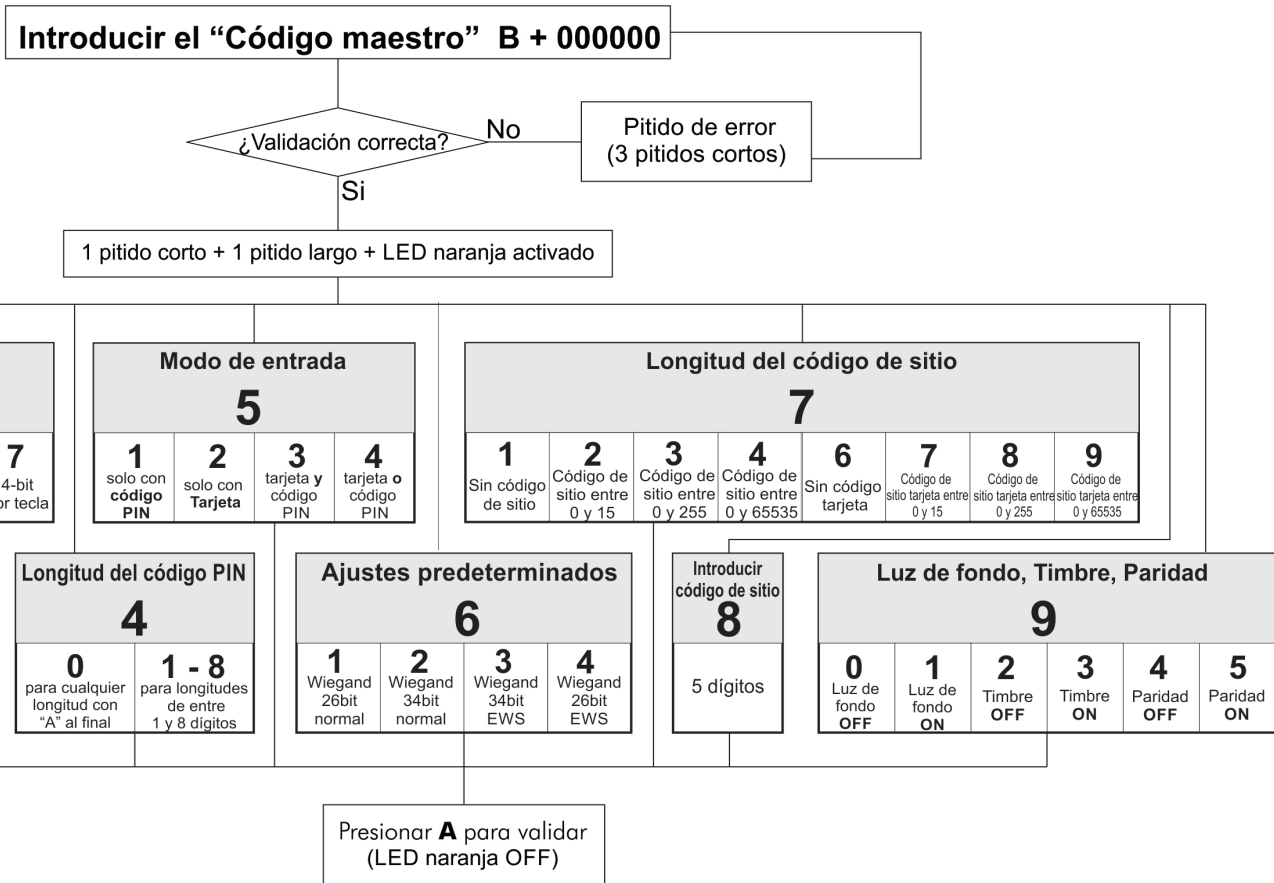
Introducir el "Código maestro" B + 000000

¿Validación correcta?

No

Pitido de error (3 pitidos cortos)

Si

1 pitido corto + 1 pitido largo + LED naranja activado

7
4-bit
or tecla

Modo de entrada
5

| 1 | 2 | 3 | 4 |
|---|---|---|---|
| solo con **código PIN** | solo con **Tarjeta** | tarjeta **y** código PIN | tarjeta **o** código PIN |

Longitud del código de sitio
7

| 1 | 2 | 3 | 4 | 6 | 7 | 8 | 9 |
|---|---|---|---|---|---|---|---|
| Sin código de sitio | Código de sitio entre 0 y 15 | Código de sitio entre 0 y 255 | Código de sitio entre 0 y 65535 | Sin código tarjeta | Código de sitio tarjeta entre 0 y 15 | Código de sitio tarjeta entre 0 y 255 | Código de sitio tarjeta entre 0 y 65535 |

Longitud del código PIN
4

| 0 | 1 - 8 |
|---|---|
| para cualquier longitud con "A" al final | para longitudes de entre 1 y 8 dígitos |

Ajustes predeterminados
6

| 1 | 2 | 3 | 4 |
|---|---|---|---|
| Wiegand 26bit normal | Wiegand 34bit normal | Wiegand 34bit EWS | Wiegand 26bit EWS |

Introducir código de sitio
8
5 dígitos

Luz de fondo, Timbre, Paridad
9

| 0 | 1 | 2 | 3 | 4 | 5 |
|---|---|---|---|---|---|
| Luz de fondo OFF | Luz de fondo ON | Timbre OFF | Timbre ON | Paridad OFF | Paridad ON |

Presionar **A** para validar (LED naranja OFF)